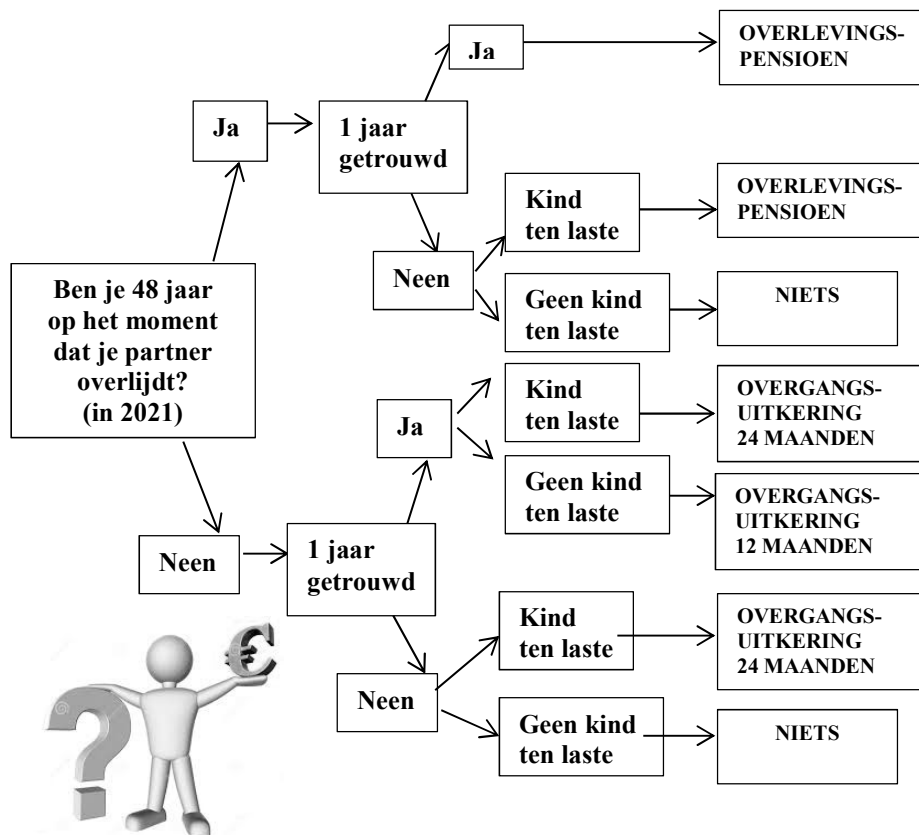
Ben je 48 jaar op het moment dat je partner overlijdt? (in 2021)

Ja

1 jaar getrouwd

Ja

OVERLEVINGS-PENSIOEN

Neen

Kind ten laste

OVERLEVINGS-PENSIOEN

Geen kind ten laste

NIETS

Neen

1 jaar getrouwd

Ja

Kind ten laste

OVERGANGS-UITKERING 24 MAANDEN

Geen kind ten laste

OVERGANGS-UITKERING 12 MAANDEN

Neen

Kind ten laste

OVERGANGS-UITKERING 24 MAANDEN

Geen kind ten laste

NIETS